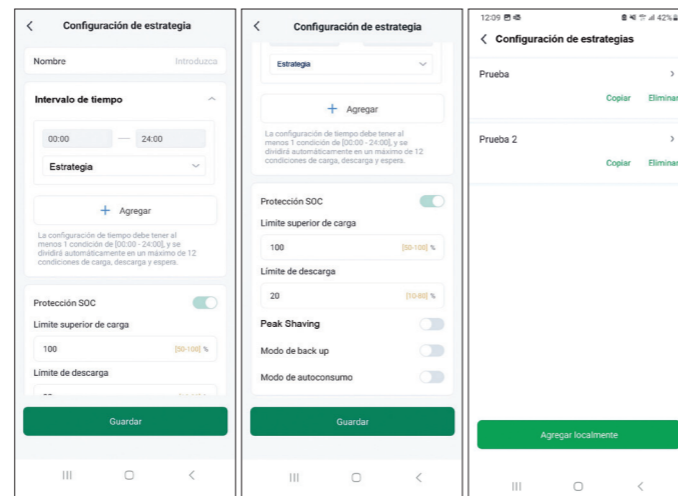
<
Configuración de estrategia

Nombre
Introduzca

Intervalo de tiempo

00:00
24:00

Estrategia

+ Agregar

La configuración de tiempo debe tener al menos 1 condición de [00:00 - 24:00], y se dividirá automáticamente en un máximo de 12 condiciones de carga, descarga y espera.

Protección SOC

Límite superior de carga
100
[50-100] %

Límite de descarga

Guardar

III
○
<

<
Configuración de estrategia

Estrategia

+ Agregar

La configuración de tiempo debe tener al menos 1 condición de [00:00 - 24:00], y se dividirá automáticamente en un máximo de 12 condiciones de carga, descarga y espera.

Protección SOC

Límite superior de carga
100
[50-100] %

Límite de descarga
20
[10-60] %

Peak Shaving

Modo de back up

Modo de autoconsumo

Guardar

III
○
<

12:09
42%
< Configuración de estrategias

Prueba
>
Copiar
Eliminar

Prueba 2
>
Copiar
Eliminar

Agregar localmente

III
○
<